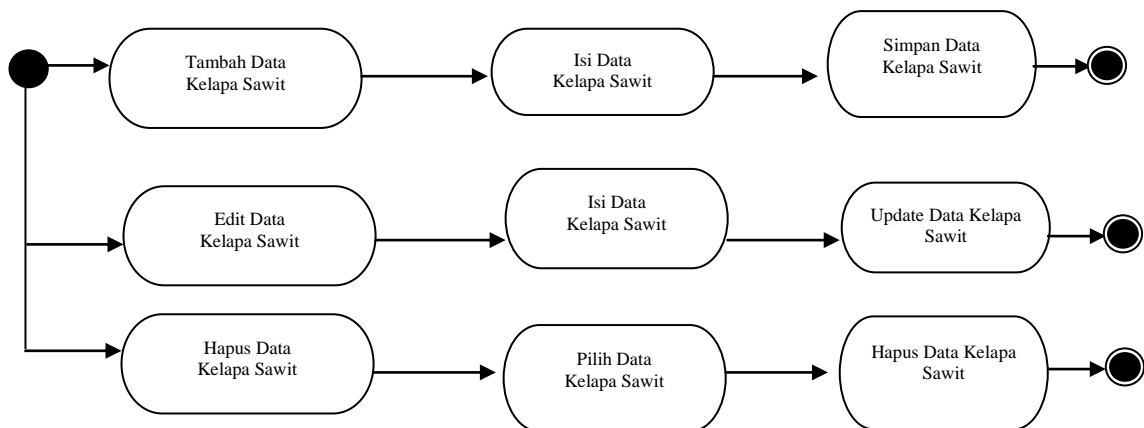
Tambah Data Kelapa Sawit

Isi Data Kelapa Sawit

Simpan Data Kelapa Sawit

Edit Data Kelapa Sawit

Isi Data Kelapa Sawit

Update Data Kelapa Sawit

Hapus Data Kelapa Sawit

Pilih Data Kelapa Sawit

Hapus Data Kelapa Sawit